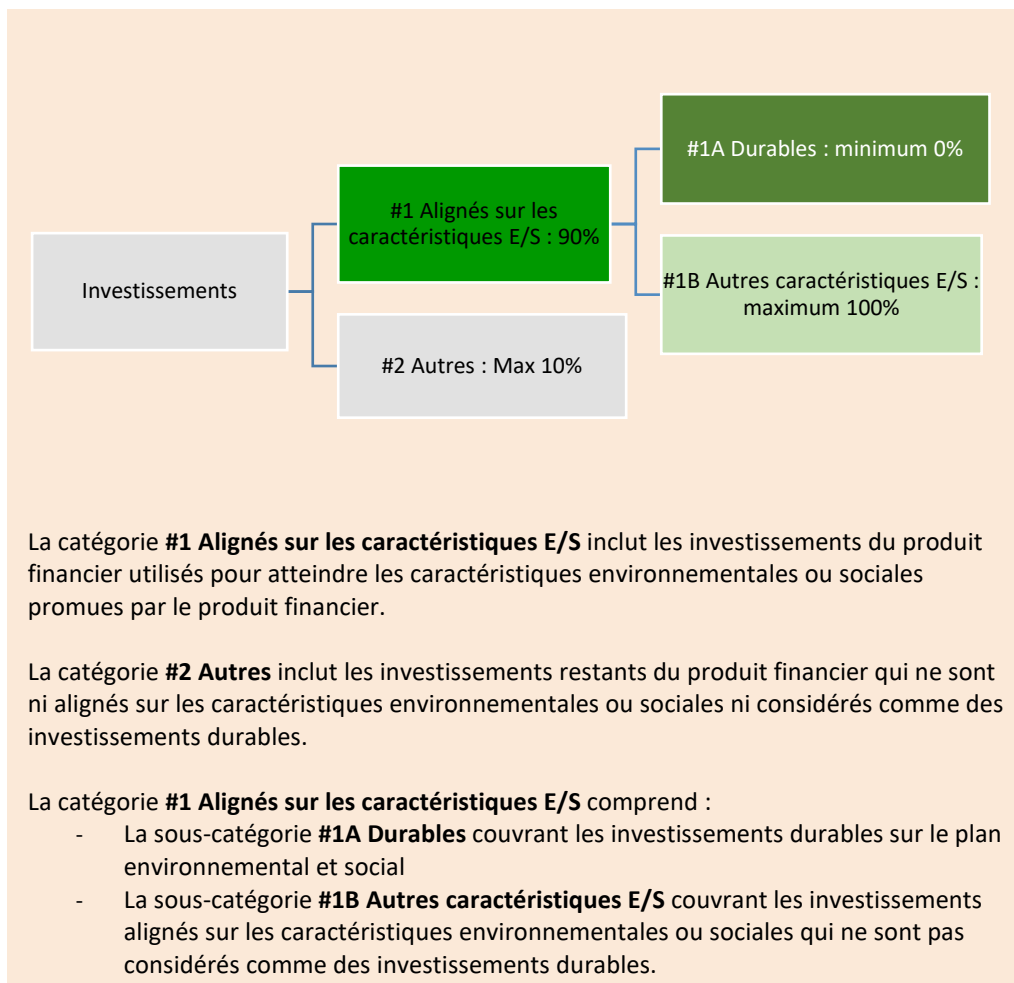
Investissements

#1 Alignés sur les caractéristiques E/S : 90%

#2 Autres : Max 10%

#1A Durables : minimum 0%

#1B Autres caractéristiques E/S : maximum 100%

La catégorie **#1 Alignés sur les caractéristiques E/S** inclut les investissements du produit financier utilisés pour atteindre les caractéristiques environnementales ou sociales promues par le produit financier.

La catégorie **#2 Autres** inclut les investissements restants du produit financier qui ne sont ni alignés sur les caractéristiques environnementales ou sociales ni considérés comme des investissements durables.

La catégorie **#1 Alignés sur les caractéristiques E/S** comprend :
- La sous-catégorie **#1A Durables** couvrant les investissements durables sur le plan environnemental et social
- La sous-catégorie **#1B Autres caractéristiques E/S** couvrant les investissements alignés sur les caractéristiques environnementales ou sociales qui ne sont pas considérés comme des investissements durables.